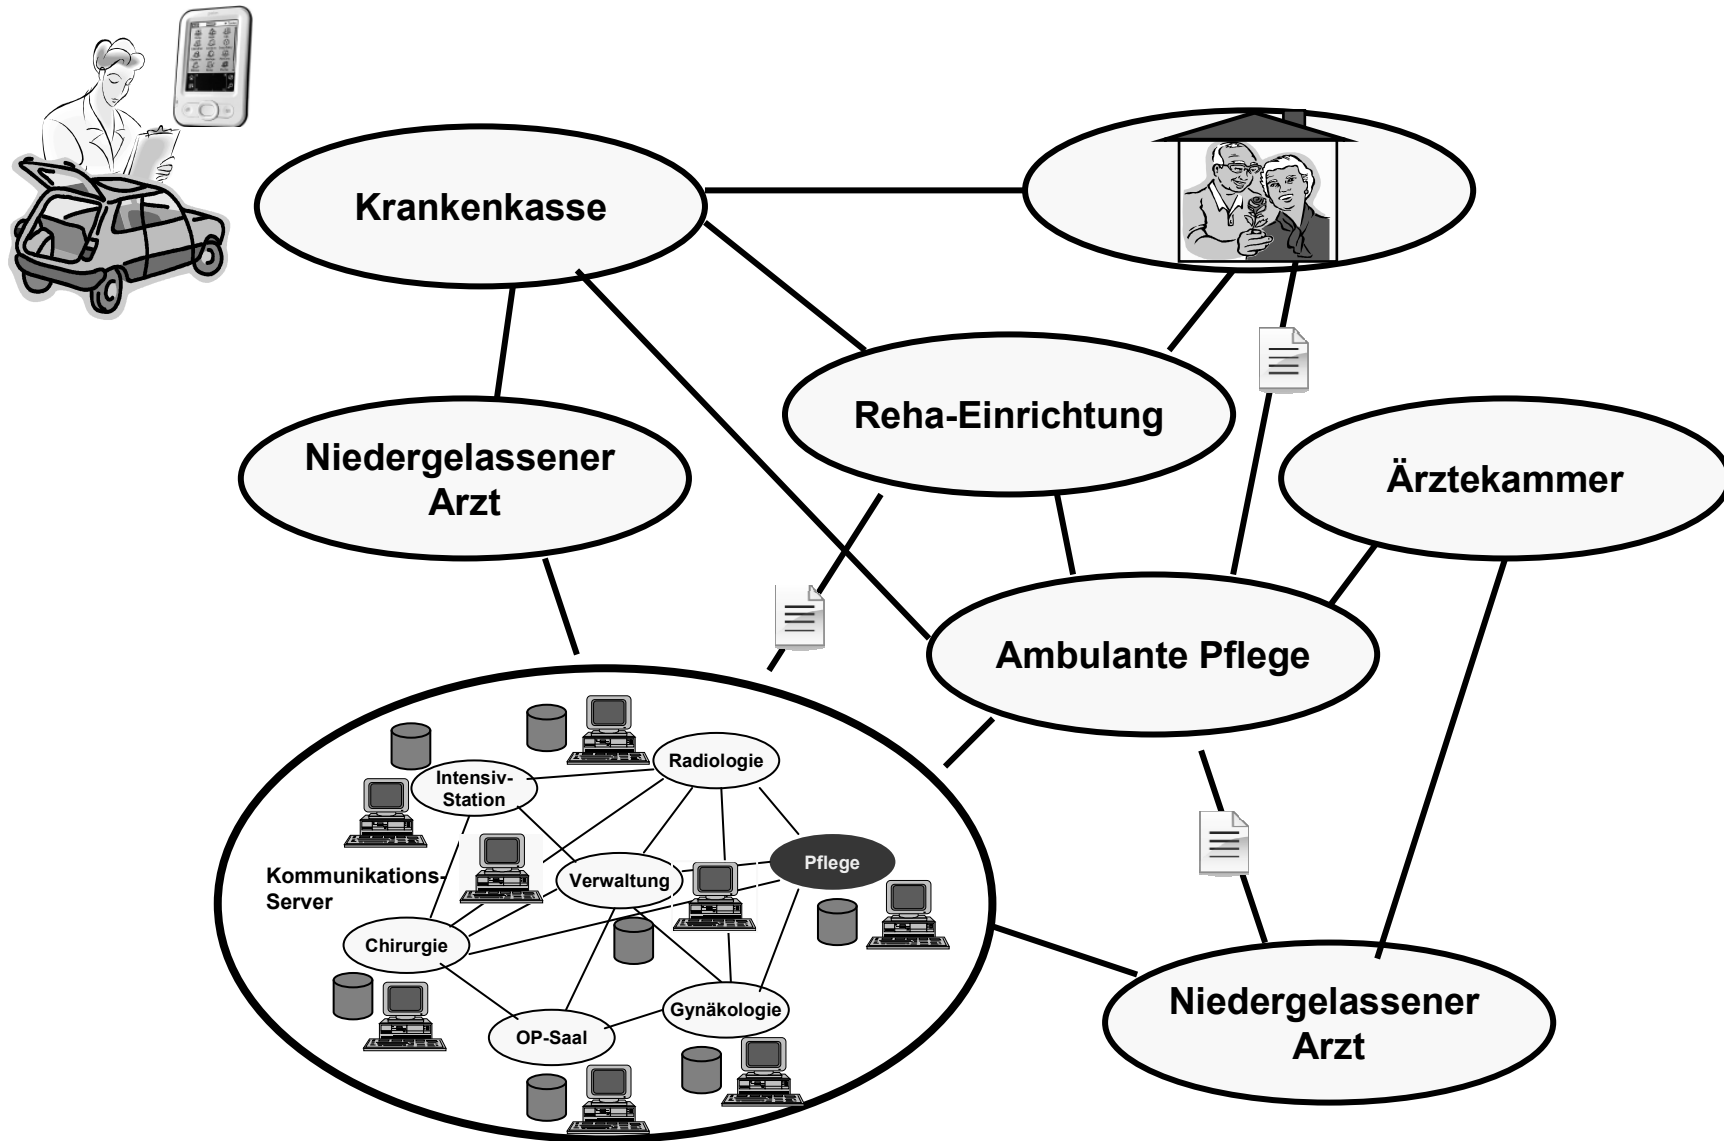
Krankenkasse

Reha-Einrichtung

Niedergelassener Arzt

Ärztekammer

Ambulante Pflege

Radiologie

Intensiv-Station

Pflege

Verwaltung

Kommunikations-Server

Chirurgie

Gynäkologie

OP-Saal

Niedergelassener Arzt